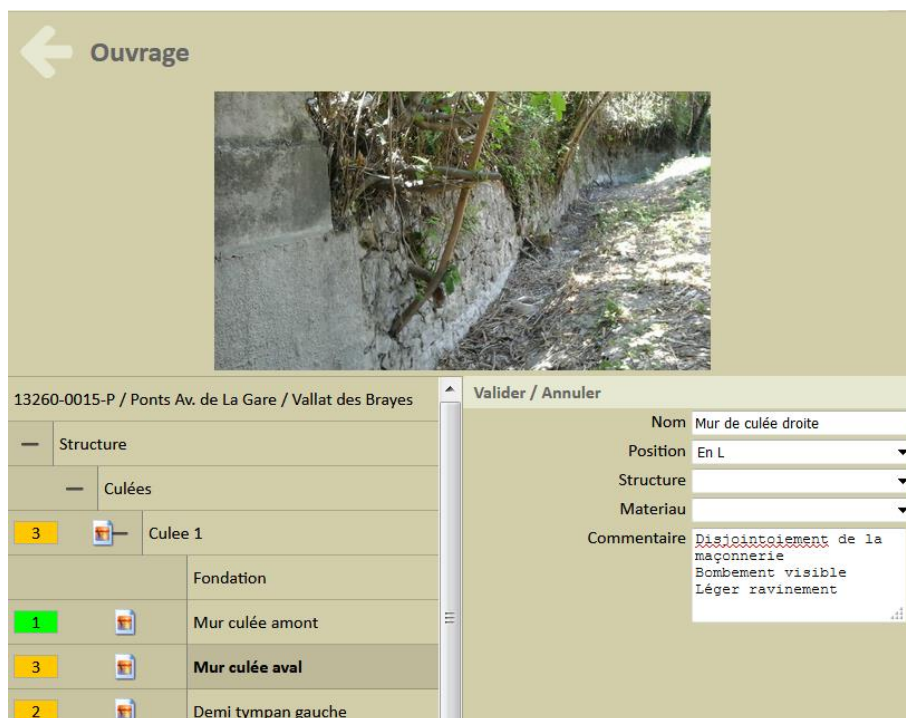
Ouvrage

13260-0015-P / Ponts Av. de La Gare / Vallat des Brayes

— Structure

— Culées

3 Culee 1

Fondation

1 Mur culée amont

3 Mur culée aval

2 Demi tympan gauche

Valider / Annuler

Nom Mur de culée droite

Position En L

Structure

Materiau

Commentaire Disjointoiement de la maçonnerie
Bombement visible
Léger ravinement